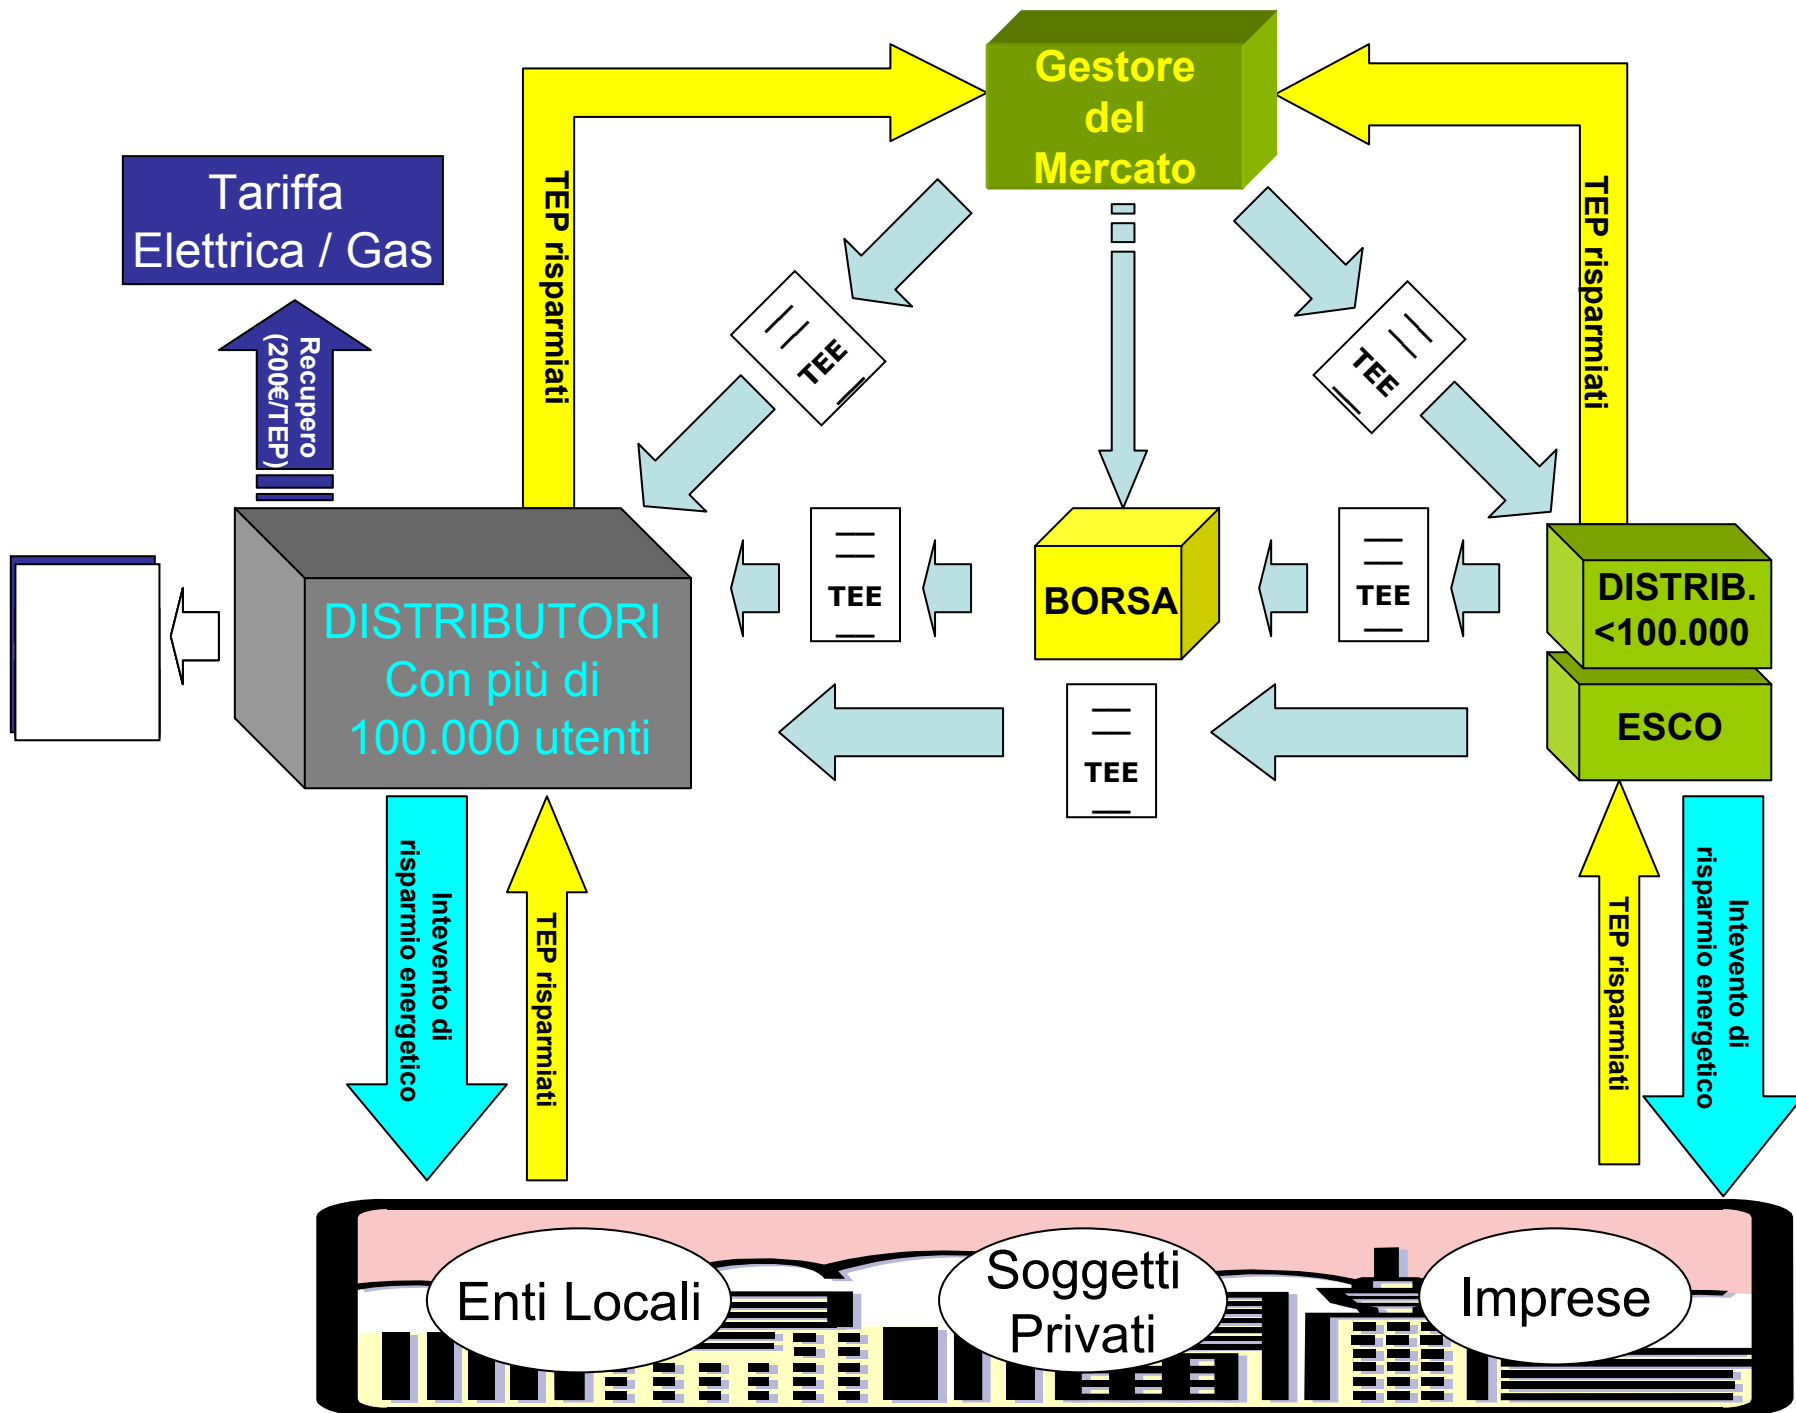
Gestore del Mercato

Tariffa Elettrica / Gas

Recupero (200€/TEP)

TEP risparmiati

TEP risparmiati

TEE

TEE

DISTRIBUTORI Con più di 100.000 utenti

TEE

BORSA

TEE

DISTRIB. <100.000

ESCO

TEE

Intevento di risparmio energetico

TEP risparmiati

TEP risparmiati

Intevento di risparmio energetico

Enti Locali

Soggetti Privati

Imprese